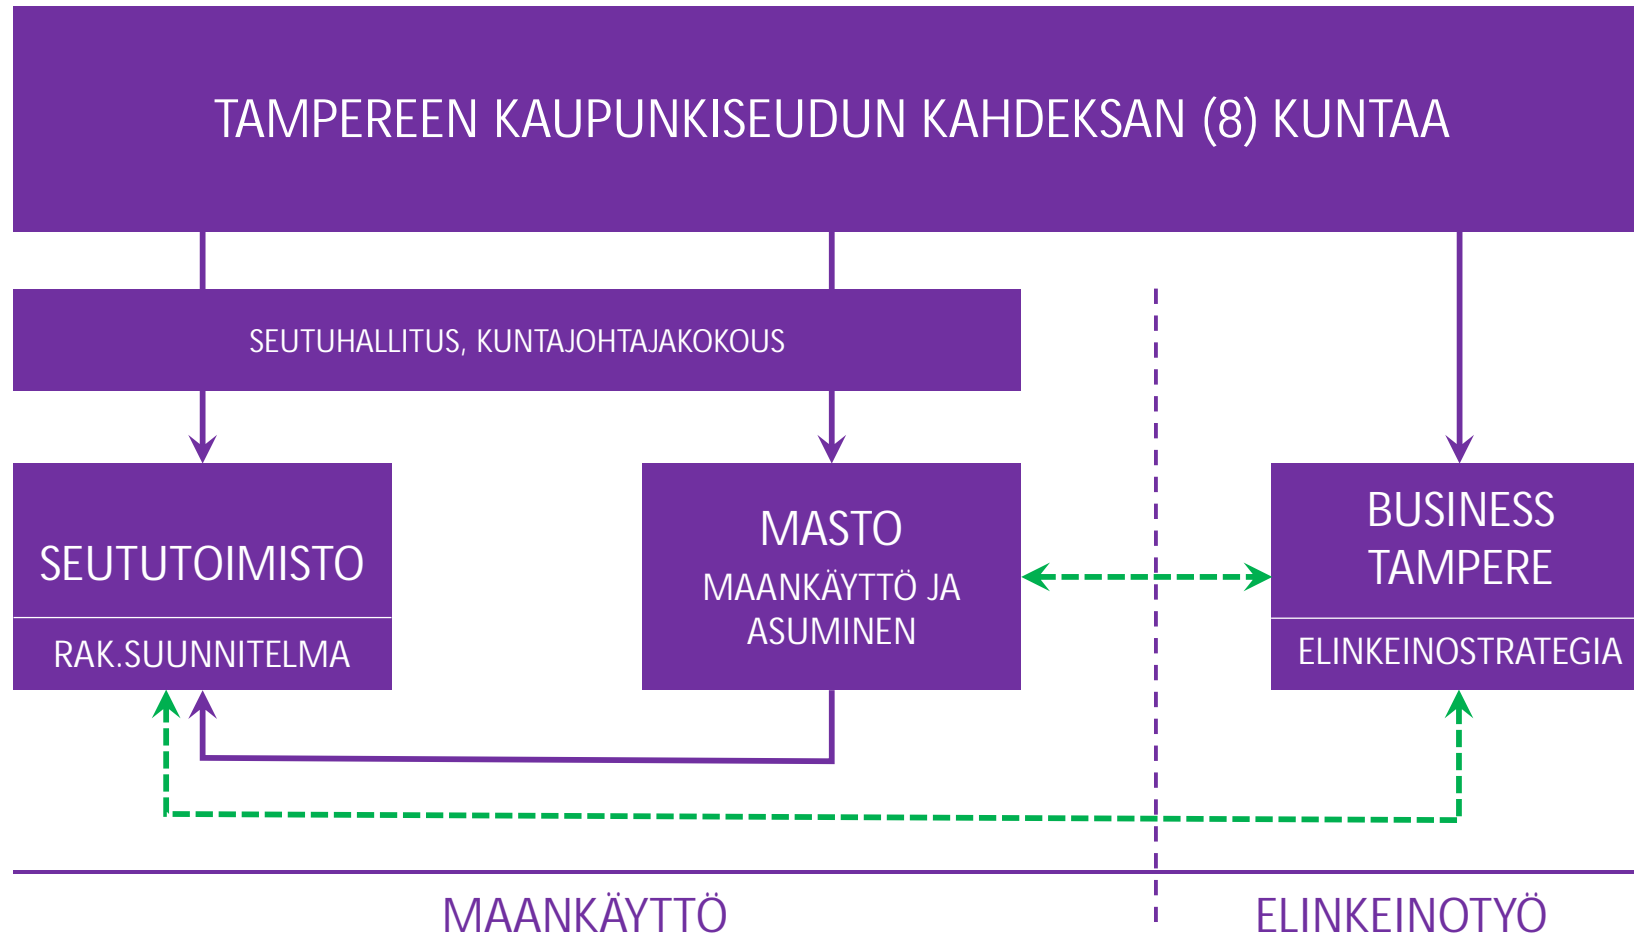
TAMPEREEN KAUPUNKISEUDUN KAHDEKSAN (8) KUNTAA

SEUTUHALLITUS, KUNTAJOHTAJAKOKOUS

SEUTUTOIMISTO

RAK.SUUNNITELMA

MASTO

MAANKÄYTTÖ JA ASUMINEN

BUSINESS TAMPERE

ELINKEINOSTRATEGIA

MAANKÄYTTÖ

ELINKEINOTYÖ